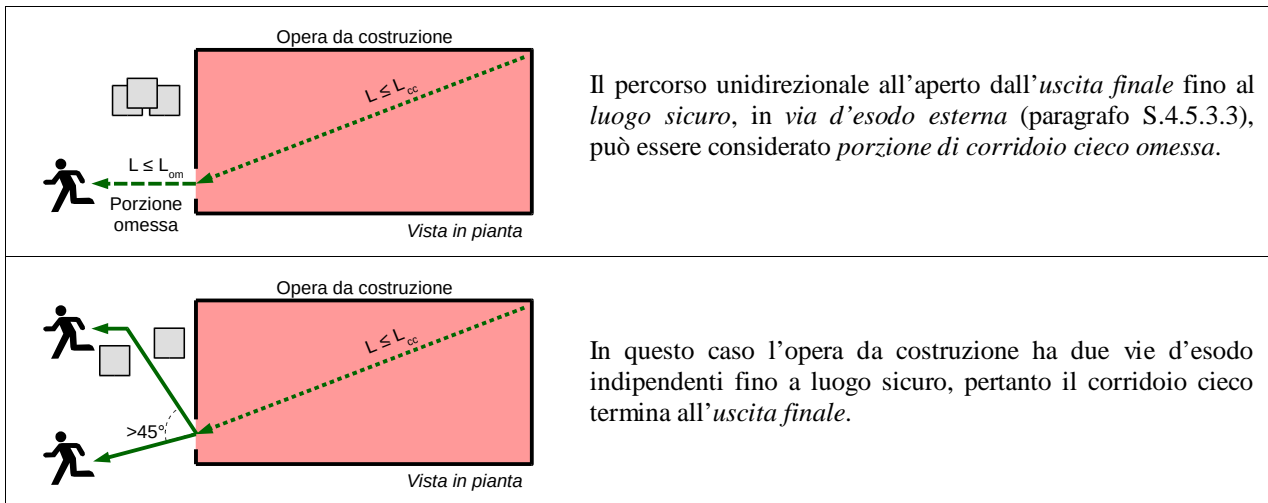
| | |
|---|---|
| Opera da costruzione<br>$L \leq L_{cc}$<br>$L \leq L_{om}$<br>Porzione omessa<br>Vista in pianta | Il percorso unidirezionale all'aperto dall'*uscita finale* fino al *luogo sicuro*, in *via d'esodo esterna* (paragrafo S.4.5.3.3), può essere considerato *porzione di corridoio cieco omessa*. |
| Opera da costruzione<br>$L \leq L_{cc}$<br>>45°<br>Vista in pianta | In questo caso l'opera da costruzione ha due vie d'esodo indipendenti fino a luogo sicuro, pertanto il corridoio cieco termina all'*uscita finale*. |